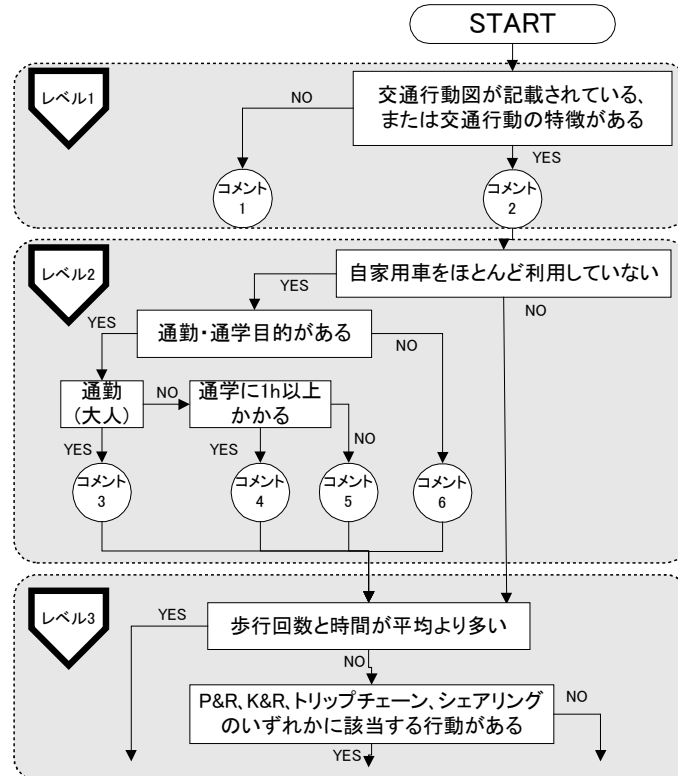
START

レベル1

NO

交通行動図が記載されている、または交通行動の特徴がある

YES

コメント 1

コメント 2

レベル2

自家用車をほとんど利用していない

YES

NO

YES

通勤・通学目的がある

NO

通勤（大人）

NO

通学に1h以上かかる

NO

YES

YES

コメント 3

コメント 4

コメント 5

コメント 6

レベル3

YES

歩行回数と時間が平均より多い

NO

P&R、K&R、トリップチェーン、シェアリングのいずれかに該当する行動がある

NO

YES